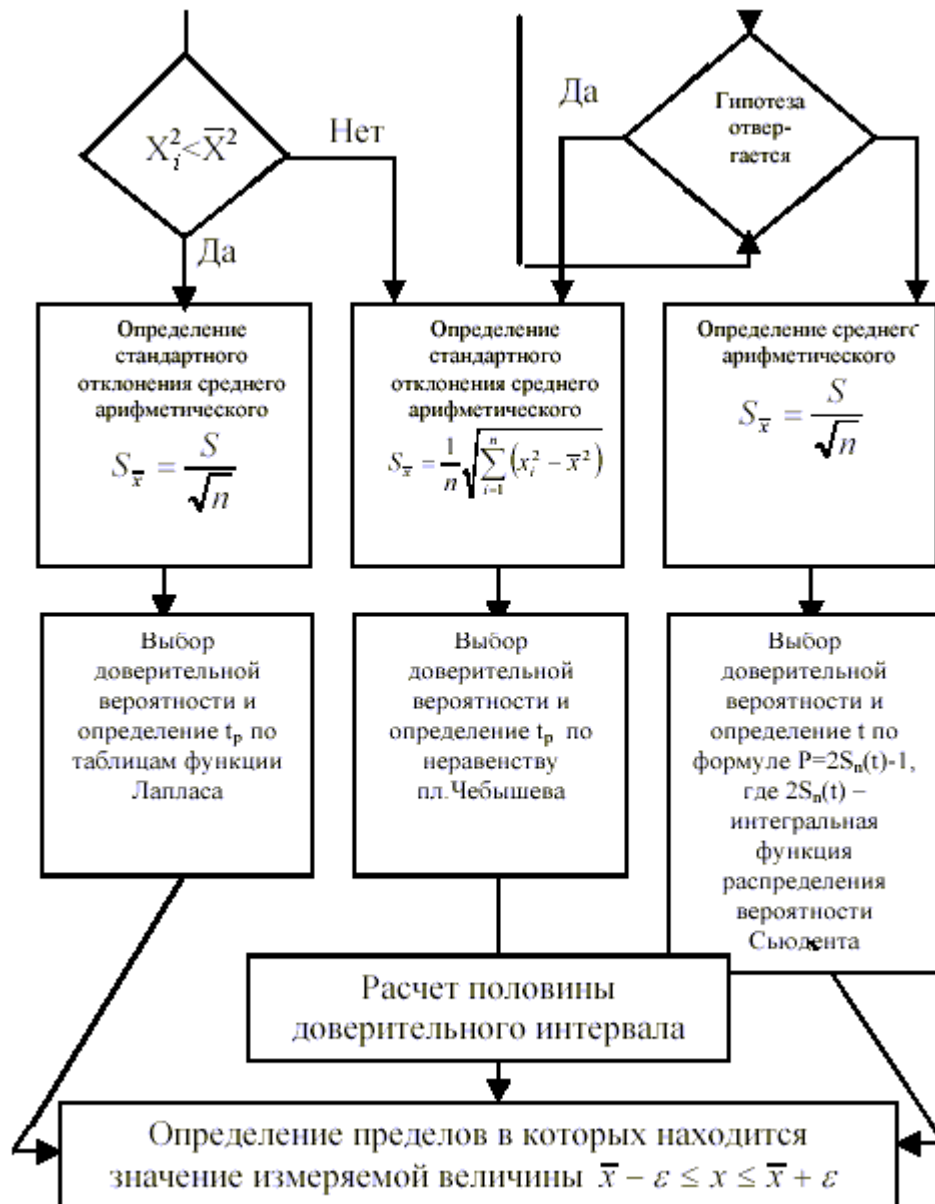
$X_i^2 < \overline{X}^2$

Нет

Да

Да

Гипотеза отвергается

Определение стандартного отклонения среднего арифметического

$S_{\overline{x}} = \frac{S}{\sqrt{n}}$

Определение стандартного отклонения среднего арифметического

$S_{\overline{x}} = \frac{1}{n}\sqrt{\sum_{i=1}^{n}\left(x_i^2 - \overline{x}^2\right)}$

Определение среднегс арифметического

$S_{\overline{x}} = \frac{S}{\sqrt{n}}$

Выбор доверительной вероятности и определение $t_p$ по таблицам функции Лапласа

Выбор доверительной вероятности и определение $t_p$ по неравенству пл.Чебышева

Выбор доверительной вероятности и определение t по формуле $P=2S_n(t)-1$, где $2S_n(t)$ – интегральная функция распределения вероятности Сьюдента

Расчет половины доверительного интервала

Определение пределов в которых находится значение измеряемой величины $\overline{x} - \varepsilon \leq x \leq \overline{x} + \varepsilon$